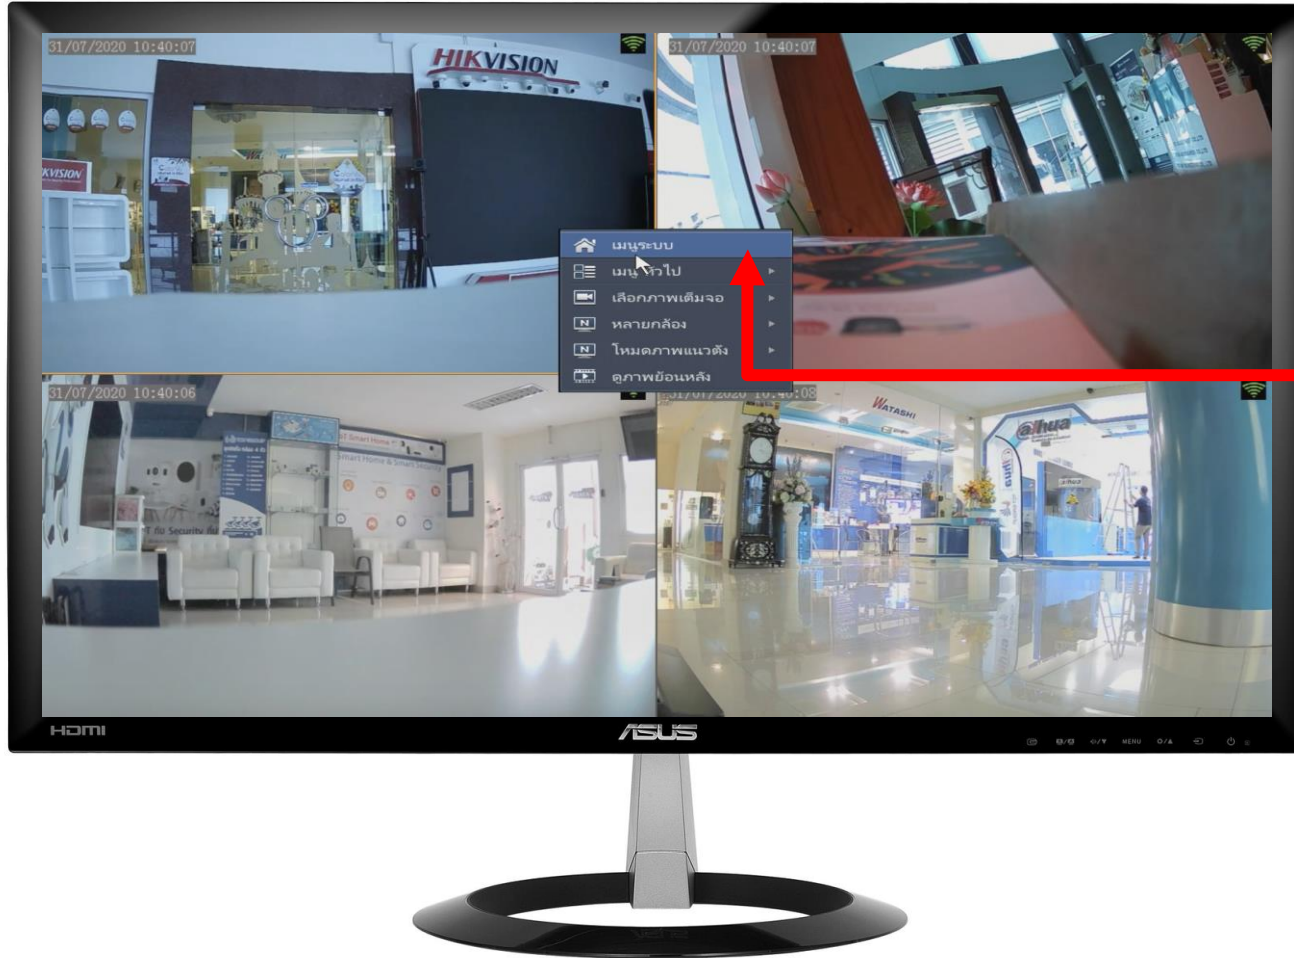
31/07/2020 10:40:07

HIKVISION

KVISION

31/07/2020 10:40:07

เมนูระบบ

เมนูทั่วไป

เลือกภาพเต็มจอ

หลายกล้อง

โหมดภาพแนวตั้ง

ดูภาพย้อนหลัง

31/07/2020 10:40:06

T Smart Home

Smart Home & Smart Security

T ถ้า Security

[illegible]31/07/2020 10:40:08

WATASHI

alhua

HDMI

ASUS

MENU